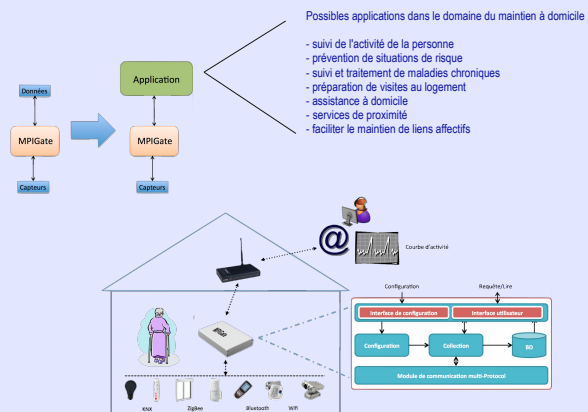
Possibles applications dans le domaine du maintien à domicile

- suivi de l'activité de la personne
- prévention de situations de risque
- suivi et traitement de maladies chroniques
- préparation de visites au logement
- assistance à domicile
- services de proximité
- faciliter le maintien de liens affectifs

Données

MPIGate

Capteurs

Application

MPIGate

Capteurs

@

Courbe d'activité

Configuration

Requête/Lire

Interface de configuration

Interface utilisateur

Configuration

Collection

BD

Module de communication multi-Protocol

KNX

ZigBee

Bluetooth

WiFi